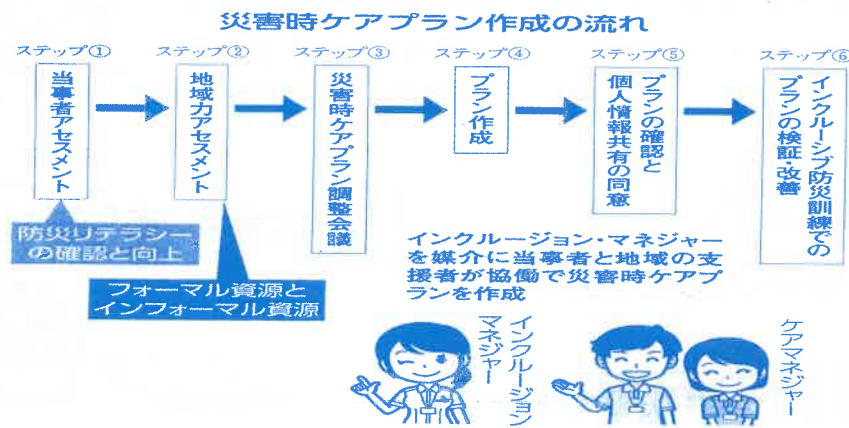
災害時ケアプラン作成の流れ

ステップ①
当事者アセスメント

ステップ②
地域力アセスメント

ステップ③
災害時ケアプラン調整会議

ステップ④
プラン作成

ステップ⑤
プランの確認と個人情報共有の同意

ステップ⑥
インクルーシブ防災訓練でのプランの検証・改善

防災リテラシーの確認と向上

フォーマル資源とインフォーマル資源

インクルージョン・マネジャーを媒介に当事者と地域の支援者が協働で災害時ケアプランを作成

インクルージョンマネジャー

ケアマネジャー